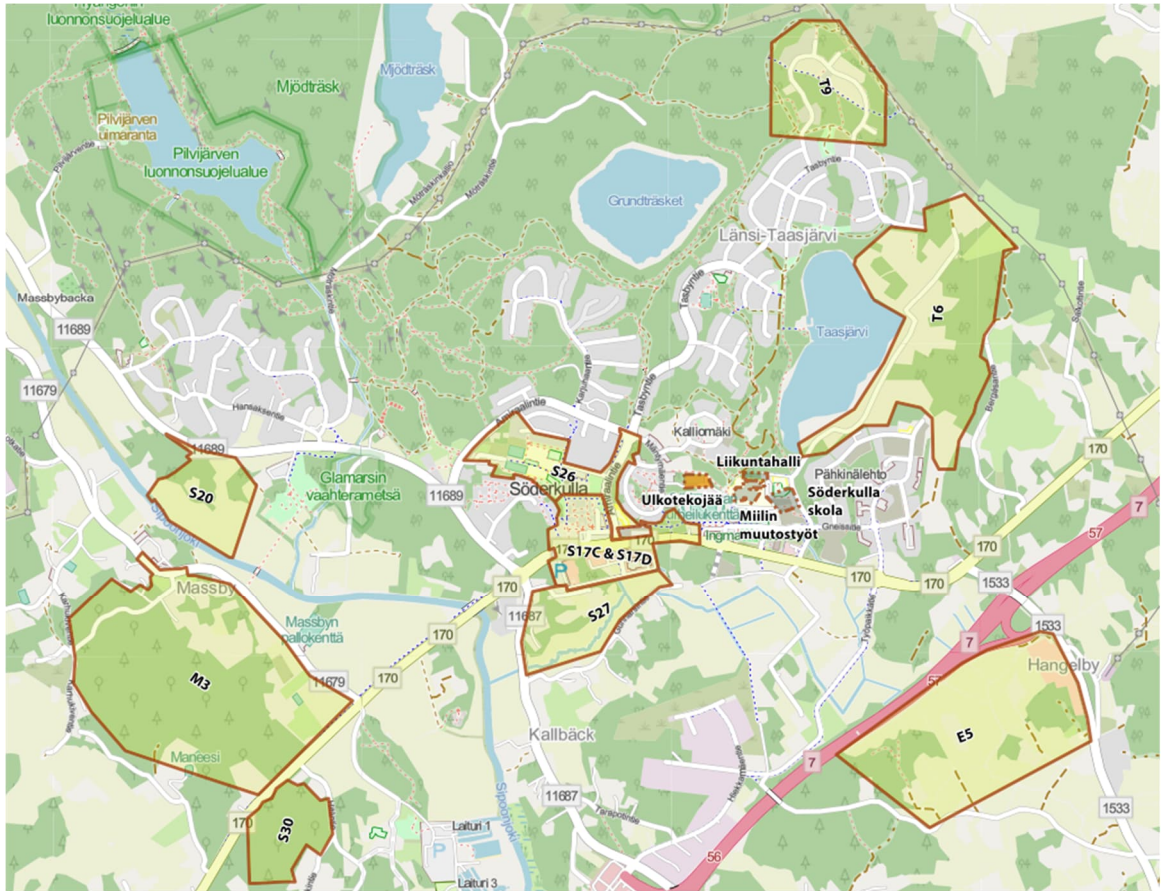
Pilvijärven luonnonsuojelualue

Mjödträsk

Mjödträsk

Pilvijärven uimaranta

Pilvijärven luonnonsuojelualue

Grundträsket

T9

Länsi-Taasjärvi

Massbybacka

11689

11679

T6

Taasjärvi

Kalliomäki

Liikuntahalli

Pähkinälehto

S26

Söderkulla

Ulkotekojää

Söderkulla skola

Miilin muutostyöt

11689

S20

Glamarsin vaahterametsä

11689

170

S17C & S17D

P

170

170

1533

7

57

Massby

11687

S27

Massbyn pallokenttä

170

1533

7

M3

11679

170

Hangelby

E5

Maneesi

Kallbäck

7

11687

1533

170

S30

Laituri 1

P

56

Laituri 3